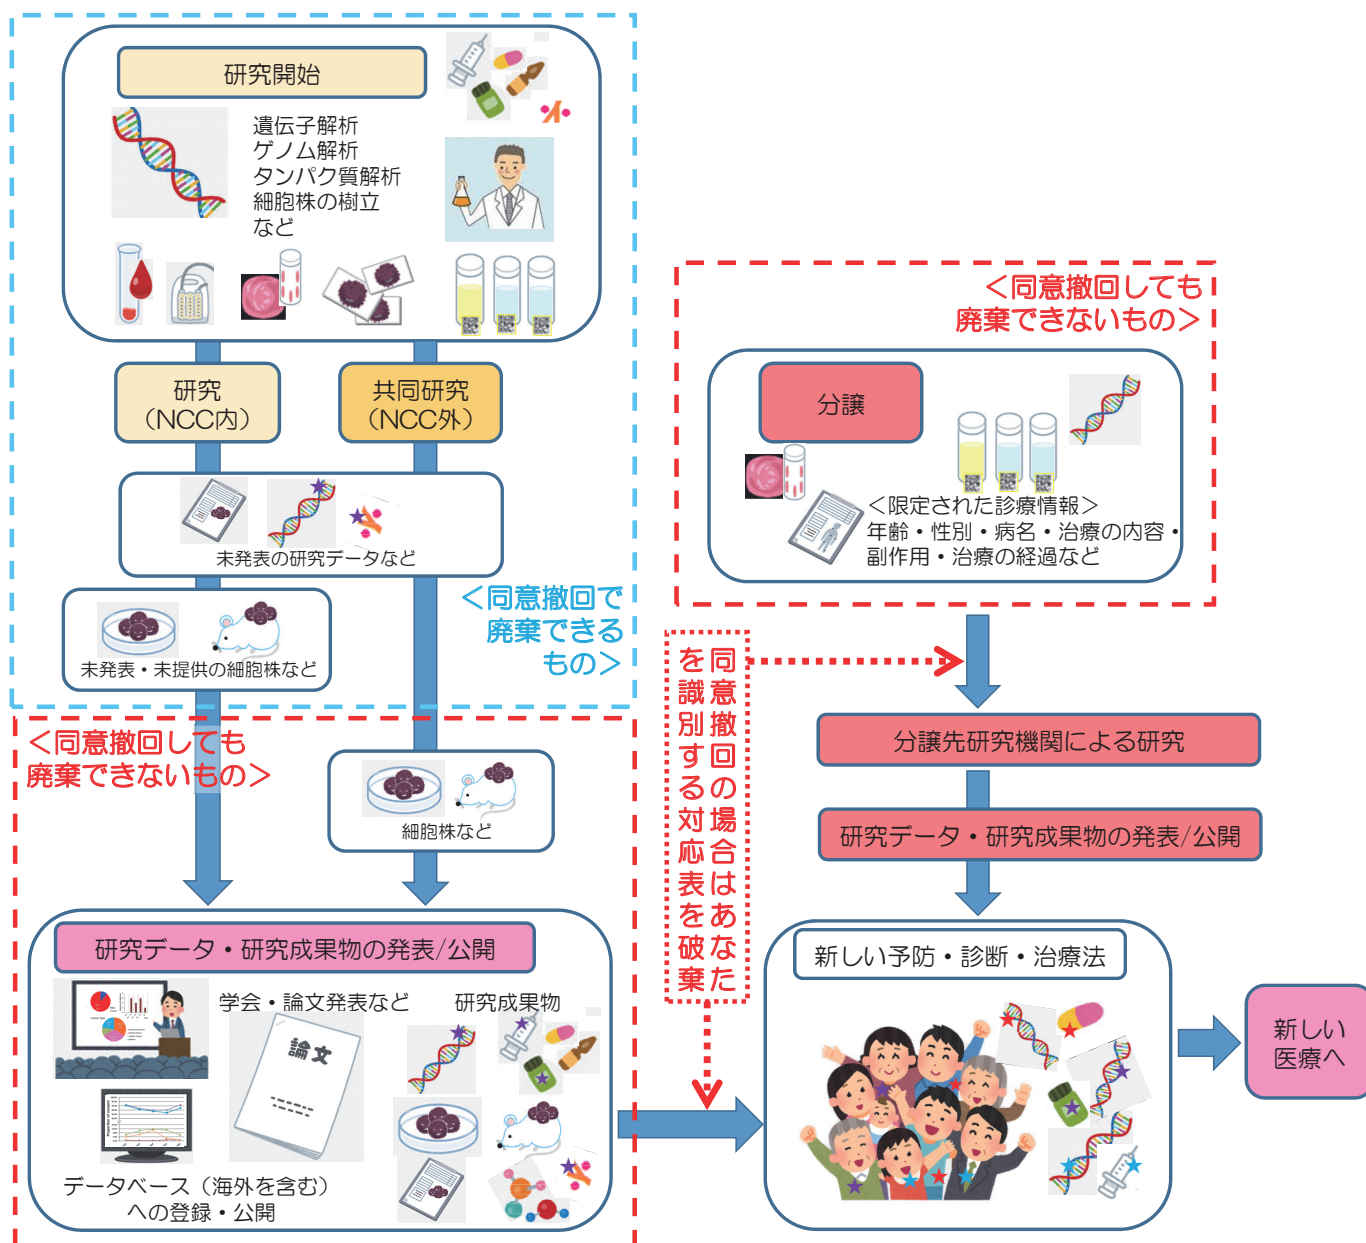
研究開始

遺伝子解析
ゲノム解析
タンパク質解析
細胞株の樹立
など

研究
（NCC内）

共同研究
（NCC外）

未発表の研究データなど

未発表・未提供の細胞株など

＜同意撤回で
廃棄できる
もの＞

＜同意撤回しても
廃棄できないもの＞

細胞株など

研究データ・研究成果物の発表/公開

学会・論文発表など

研究成果物

論文

データベース（海外を含む）
への登録・公開

＜同意撤回しても
廃棄できないもの＞

分譲

＜限定された診療情報＞
年齢・性別・病名・治療の内容・
副作用・治療の経過など

同意撤回の場合はあたな
を識別する対応表を破棄

分譲先研究機関による研究

研究データ・研究成果物の発表/公開

新しい予防・診断・治療法

新しい
医療へ